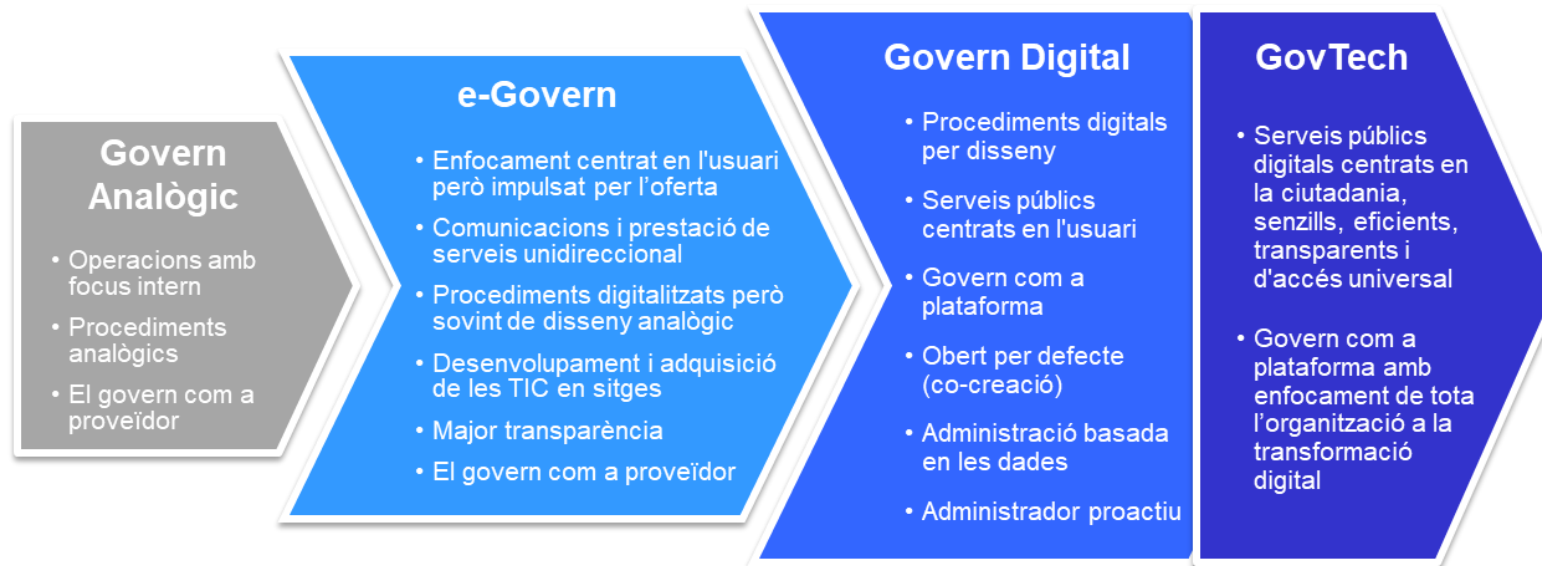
Govern Analògic

• Operacions amb focus intern
• Procediments analògics
• El govern com a proveïdor

e-Govern

• Enfocament centrat en l'usuari però impulsat per l'oferta
• Comunicacions i prestació de serveis unidireccional
• Procediments digitalitzats però sovint de disseny analògic
• Desenvolupament i adquisició de les TIC en sitges
• Major transparència
• El govern com a proveïdor

Govern Digital

• Procediments digitals per disseny
• Serveis públics centrats en l'usuari
• Govern com a plataforma
• Obert per defecte (co-creació)
• Administració basada en les dades
• Administrador proactiu

GovTech

• Serveis públics digitals centrats en la ciutadania, senzills, eficients, transparents i d'accés universal
• Govern com a plataforma amb enfocament de tota l'organització a la transformació digital